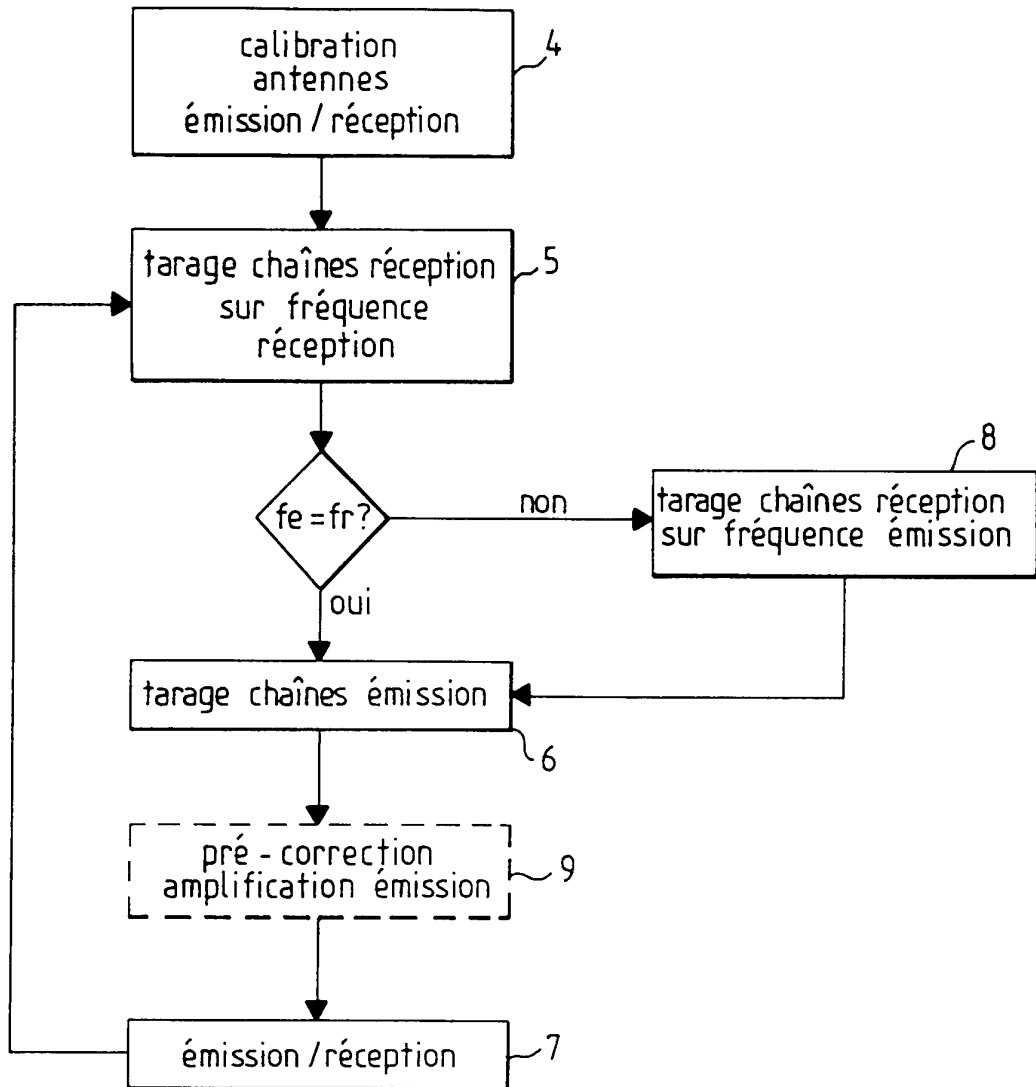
calibration antennes émission / réception

4

tarage chaînes réception sur fréquence réception

5

fe = fr?

non

oui

tarage chaînes réception sur fréquence émission

8

tarage chaînes émission

6

pré - correction amplification émission

9

émission / réception

7